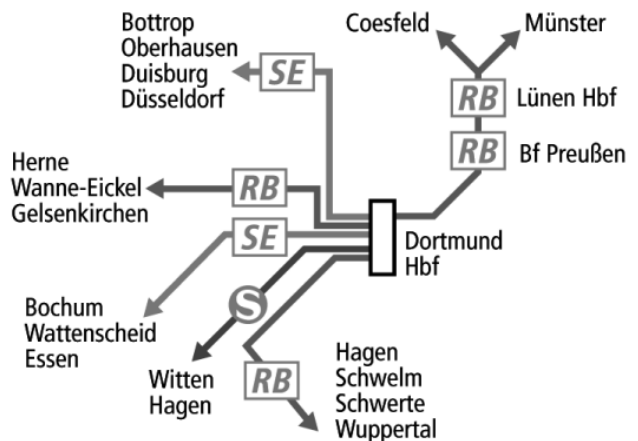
Bottrop
Oberhausen
Duisburg
Düsseldorf

SE

Coesfeld

Münster

RB Lünen Hbf

RB Bf Preußen

Herne
Wanne-Eickel
Gelsenkirchen

RB

SE

Dortmund
Hbf

Bochum
Wattenscheid
Essen

S

Witten
Hagen

RB

Hagen
Schwelm
Schwerte
Wuppertal